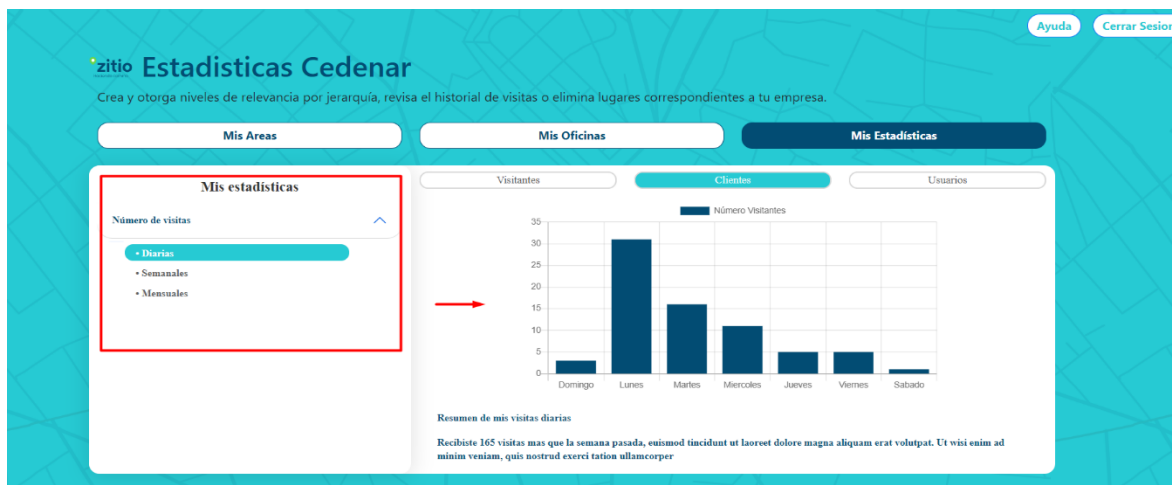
Ayuda
Cerrar Sesion

zitio Estadisticas Cedenar

Crea y otorga niveles de relevancia por jerarquía, revisa el historial de visitas o elimina lugares correspondientes a tu empresa.

Mis Areas
Mis Oficinas
Mis Estadísticas

Mis estadísticas

Número de visitas

• Diarias
• Semanales
• Mensuales

Visitantes
Clientes
Usuarios

Número Visitantes

35
30
25
20
15
10
5
0

Domingo
Lunes
Martes
Miercoles
Jueves
Viernes
Sabado

Resumen de mis visitas diarias

Recibiste 165 visitas mas que la semana pasada, euismod tincidunt ut laoreet dolore magna aliquam erat volutpat. Ut wisi enim ad minim veniam, quis nostrud exerci tation ullamcorper